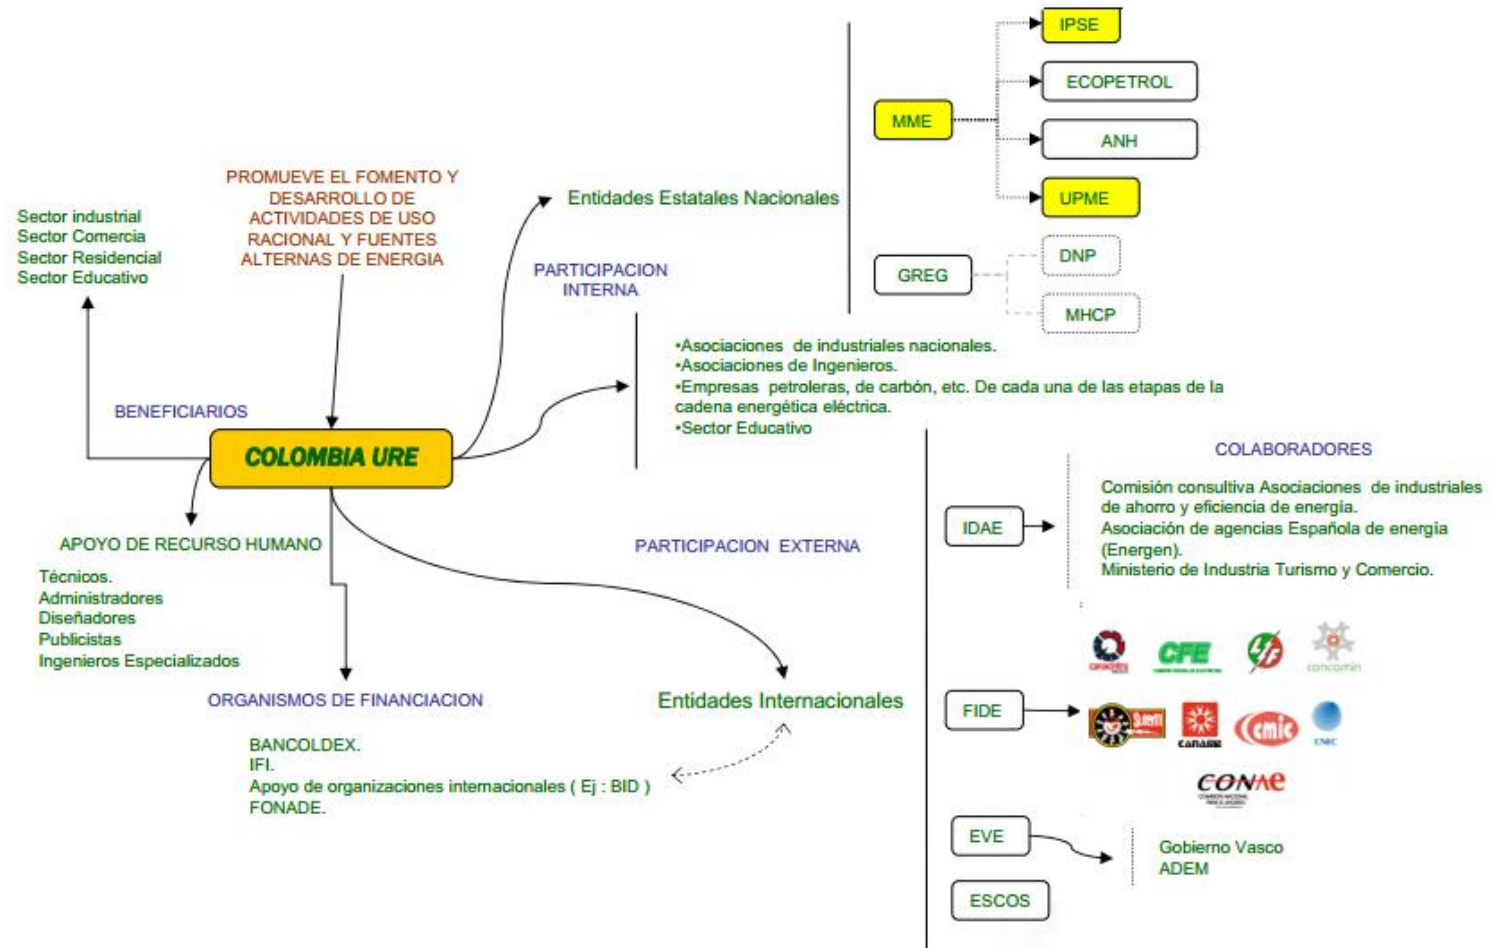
IPSE
ECOPETROL
MME
ANH
UPME
GREG
DNP
MHCP

PROMUEVE EL FOMENTO Y DESARROLLO DE ACTIVIDADES DE USO RACIONAL Y FUENTES ALTERNAS DE ENERGIA

Entidades Estatales Nacionales

Sector industrial
Sector Comercia
Sector Residencial
Sector Educativo

PARTICIPACION INTERNA

•Asociaciones de industriales nacionales.
•Asociaciones de Ingenieros.
•Empresas petroleras, de carbón, etc. De cada una de las etapas de la cadena energética eléctrica.
•Sector Educativo

BENEFICIARIOS

COLOMBIA URE

COLABORADORES

IDAE

Comisión consultiva Asociaciones de industriales de ahorro y eficiencia de energía.
Asociación de agencias Española de energía (Energen).
Ministerio de Industria Turismo y Comercio.

APOYO DE RECURSO HUMANO

PARTICIPACION EXTERNA

Técnicos.
Administradores
Diseñadores
Publicistas
Ingenieros Especializados

CFE
concamin

ORGANISMOS DE FINANCIACION

Entidades Internacionales

FIDE

canaME
cmic
CONAE

BANCOLDEX.
IFI.
Apoyo de organizaciones internacionales ( Ej : BID )
FONADE.

EVE

Gobierno Vasco
ADEM

ESCOS